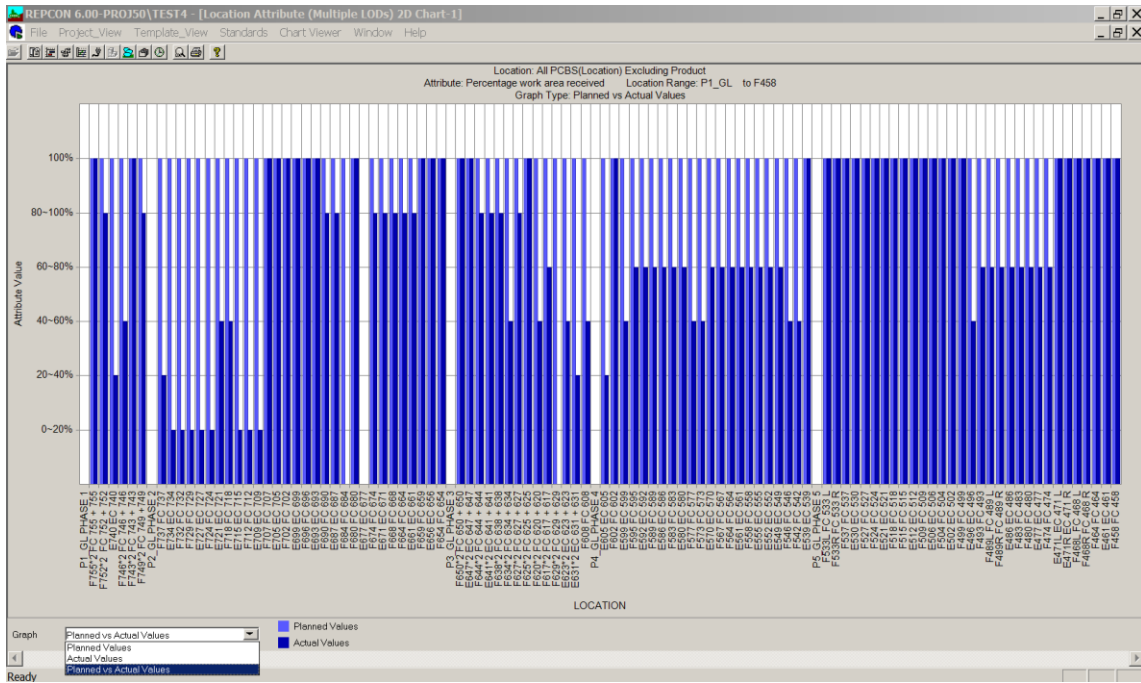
REPCON 6.00-PROJ50\TEST4 - [Location Attribute (Multiple LODs) 2D Chart-1]

File Project_View Template_View Standards Chart Viewer Window Help

Location: All PCBS(Location) Excluding Product
Attribute: Percentage work area received Location Range: P1_GL to F458
Graph Type: Planned vs Actual Values

100%

80~100%

60~80%

40~60%

20~40%

0~20%

Attribute Value

P1_GL PHASE 1 F755*2 FC 755 + 755 F752*2 FC 752 + 752 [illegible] F746*2 FC 746 + 746 F743*2 FC 743 + 743 F749*2 FC 749 + 749 P2_GL PHASE 2 F737 FC 737 E734 EC 734 E732 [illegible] F729 FC 729 E727 EC 727 F724 FC 724 E721 EC 721 F718 EC 718 E715 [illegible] F712 FC 712 E709 EC 709 F706 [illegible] E705 EC 705 F702 FC 702 F699 FC 699 E696 EC 696 E693 EC 693 F690 FC 690 E687 EC 687 F684 FC 684 F680 FC 680 E677 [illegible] F674 FC 674 E671 EC 671 F668 FC 668 F664 FC 664 E661 EC 661 E658 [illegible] E656 EC 656 F654 FC 654 P3_GL PHASE 3 F650*2 FC 650 + 650 E647*2 EC 647 + 647 E644*2 EC 644 + 644 E641*2 EC 641 + 641 F638*2 FC 638 + 638 F634*2 FC 634 + 634 F632*2 FC 632 + 632 F625*2 FC 625 + 625 F620*2 FC 620 + 620 F617*2 FC 617 + 617 F629*2 FC 629 + 629 E623*2 EC 623 + 623 E631*2 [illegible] F608 FC 608 P4_GL PHASE 4 E605 EC 605 E602 EC 602 E599 EC 599 F595 FC 595 E592 EC 592 F589 FC 589 E586 EC 586 E583 EC 583 E580 EC 580 F577 FC 577 E573 EC 573 E570 EC 570 F567 FC 567 F564 FC 564 E561 EC 561 F558 FC 558 E555 EC 555 E552 EC 552 E549 EC 549 F546 FC 546 E542 EC 542 E539 EC 539 P5_GL PHASE 5 F533L FC 533 L F533R FC 533 R F537 FC 537 E530 EC 530 F527 FC 527 F524 FC 524 E521 EC 521 E518 EC 518 F515 FC 515 E512 EC 512 E509 EC 509 E506 EC 506 F504 FC 504 E502 EC 502 F499 FC 499 E496 EC 496 F493 FC 493 F489L FC 489 L F489R FC 489 R E486 EC 486 E483 EC 483 F480 FC 480 E477 EC 477 F474 FC 474 E471L EC 471 L E471R EC 471 R F468L FC 468 L F468R FC 468 R F464 FC 464 F461 FC 461 F458 FC 458

LOCATION

Graph Planned vs Actual Values
Planned Values
Actual Values
Planned vs Actual Values

Planned Values
Actual Values

Ready